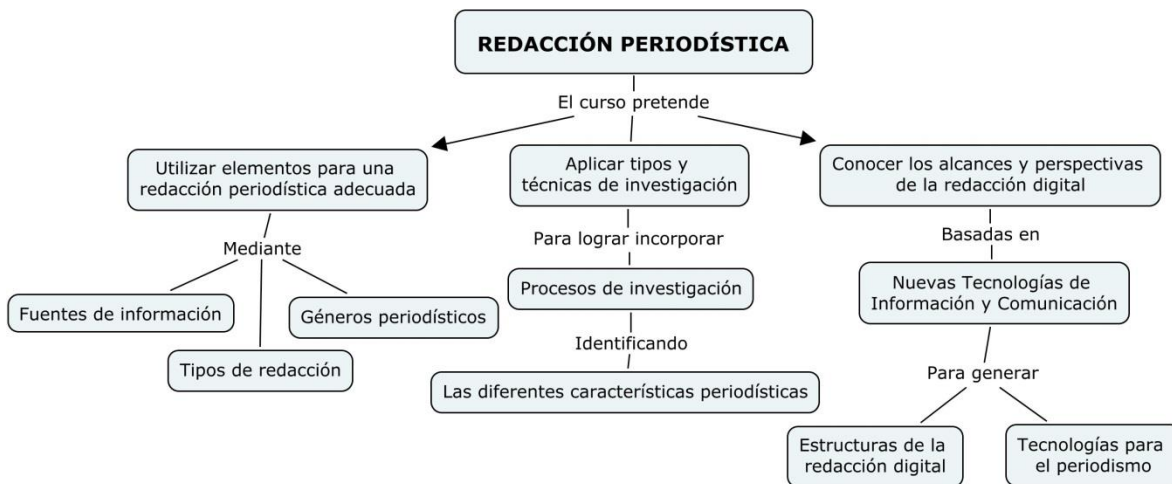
REDACCIÓN PERIODÍSTICA

El curso pretende

Utilizar elementos para una redacción periodística adecuada

Mediante

Fuentes de información

Tipos de redacción

Géneros periodísticos

Aplicar tipos y técnicas de investigación

Para lograr incorporar

Procesos de investigación

Identificando

Las diferentes características periodísticas

Conocer los alcances y perspectivas de la redacción digital

Basadas en

Nuevas Tecnologías de Información y Comunicación

Para generar

Estructuras de la redacción digital

Tecnologías para el periodismo